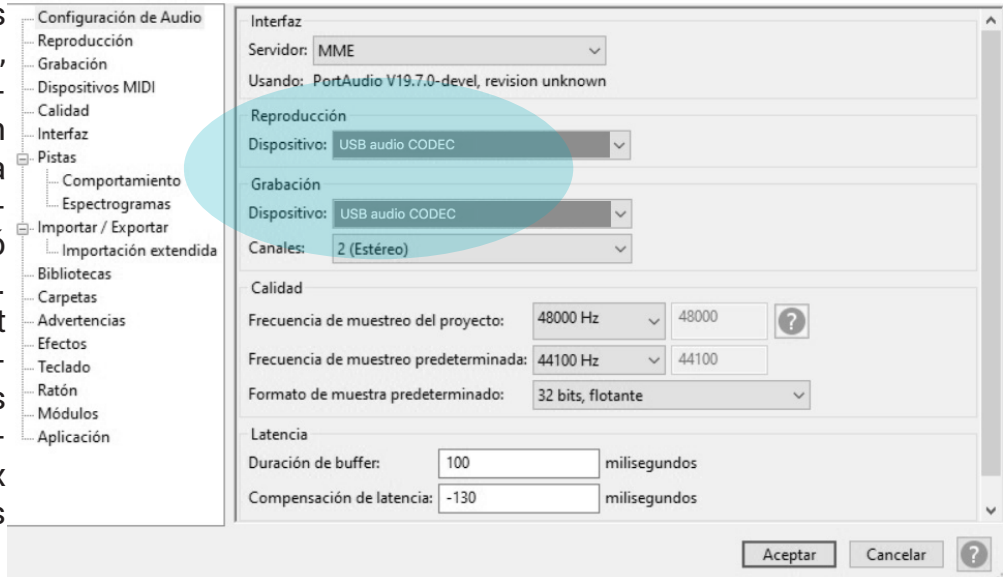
s
,
-
n
a
-
ó
-
t
-
s
-
x
s

Configuración de Audio
Reproducción
Grabación
Dispositivos MIDI
Calidad
Interfaz
Pistas
Comportamiento
Espectrogramas
Importar / Exportar
Importación extendida
Bibliotecas
Carpetas
Advertencias
Efectos
Teclado
Ratón
Módulos
Aplicación

Interfaz
Servidor: MME
Usando: PortAudio V19.7.0-devel, revision unknown

Reproducción
Dispositivo: USB audio CODEC

Grabación
Dispositivo: USB audio CODEC
Canales: 2 (Estéreo)

Calidad
Frecuencia de muestreo del proyecto: 48000 Hz 48000
Frecuencia de muestreo predeterminada: 44100 Hz 44100
Formato de muestra predeterminado: 32 bits, flotante

Latencia
Duración de buffer: 100 milisegundos
Compensación de latencia: -130 milisegundos

Aceptar Cancelar